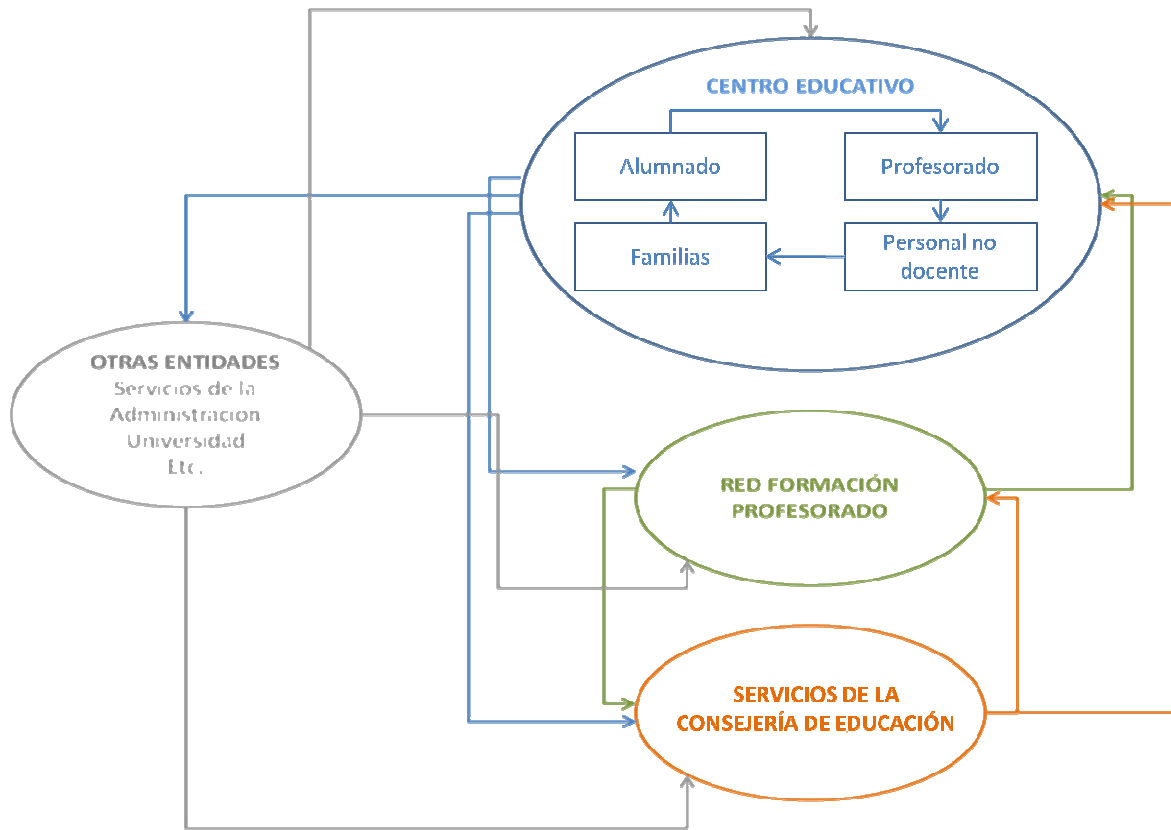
CENTRO EDUCATIVO

Alumnado

Profesorado

Familias

Personal no docente

OTRAS ENTIDADES
Servicios de la Administracion
Universidad
Etc.

RED FORMACIÓN PROFESORADO

SERVICIOS DE LA CONSEJERÍA DE EDUCACIÓN